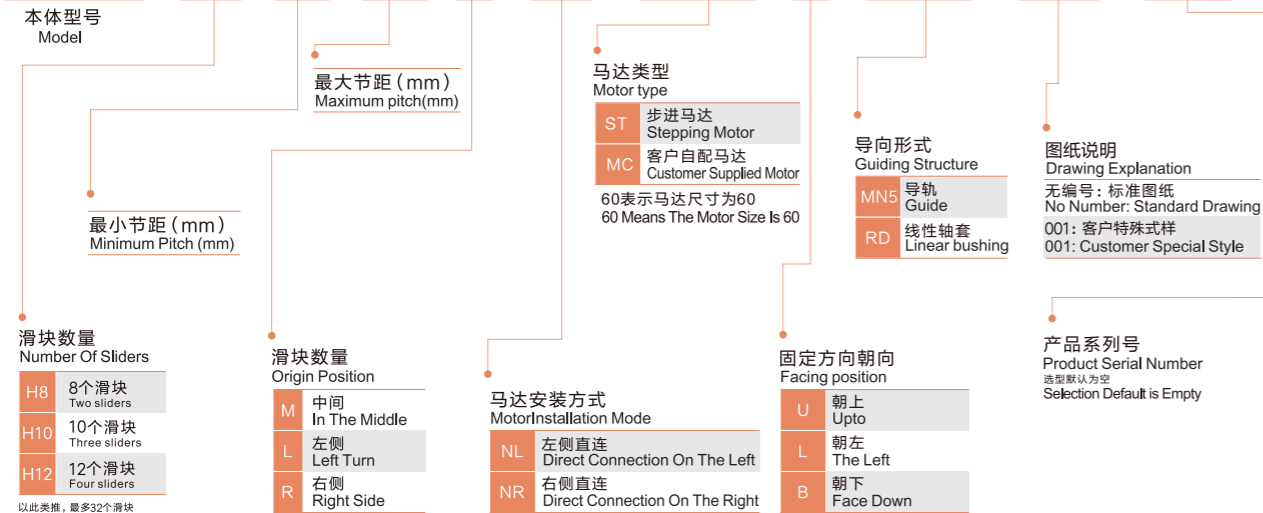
本体型号
Model

最大节距（mm）
Maximum pitch(mm)

最小节距（mm）
Minimum Pitch (mm)

马达类型
Motor type

| ST | 步进马达 Stepping Motor |
|---|---|
| MC | 客户自配马达 Customer Supplied Motor |

60表示马达尺寸为60
60 Means The Motor Size Is 60

导向形式
Guiding Structure

| MN5 | 导轨 Guide |
|---|---|
| RD | 线性轴套 Linear bushing |

图纸说明
Drawing Explanation

无编号：标准图纸
No Number: Standard Drawing
001：客户特殊式样
001: Customer Special Style

滑块数量
Number Of Sliders

| H8 | 8个滑块 Two sliders |
|---|---|
| H10 | 10个滑块 Three sliders |
| H12 | 12个滑块 Four sliders |

以此类推，最多32个滑块

滑块数量
Origin Position

| M | 中间 In The Middle |
|---|---|
| L | 左侧 Left Turn |
| R | 右侧 Right Side |

马达安装方式
MotorInstallation Mode

| NL | 左侧直连 Direct Connection On The Left |
|---|---|
| NR | 右侧直连 Direct Connection On The Right |

固定方向朝向
Facing position

| U | 朝上 Upto |
|---|---|
| L | 朝左 The Left |
| B | 朝下 Face Down |

产品系列号
Product Serial Number
选型默认为空
Selection Default is Empty